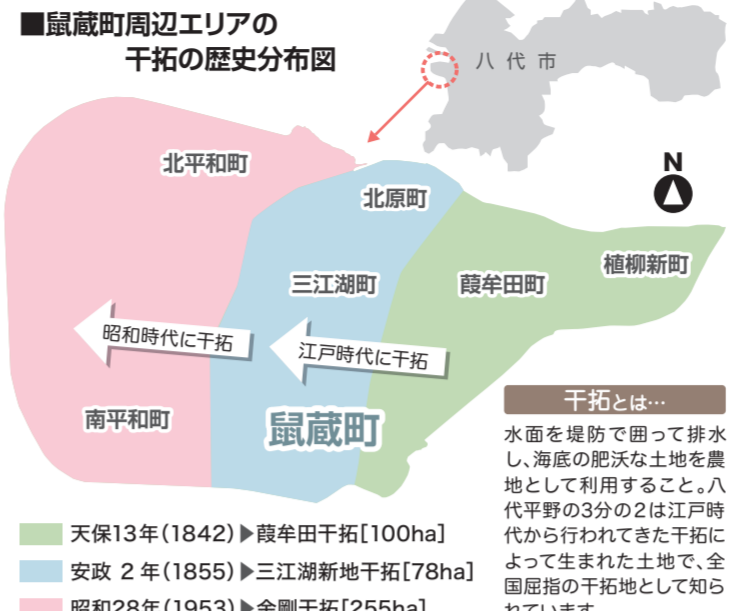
■鼠蔵町周辺エリアの
干拓の歴史分布図

八代市

N

北平和町

北原町

三江湖町

葭牟田町

植柳新町

昭和時代に干拓

江戸時代に干拓

南平和町

鼠蔵町

干拓とは…

水面を堤防で囲って排水し、海底の肥沃な土地を農地として利用すること。八代平野の3分の2は江戸時代から行われてきた干拓によって生まれた土地で、全国屈指の干拓地として知られています。

天保13年(1842)▶葭牟田干拓[100ha]

安政 2 年(1855)▶三江湖新地干拓[78ha]

昭和28年(1953)▶金剛干拓[255ha]